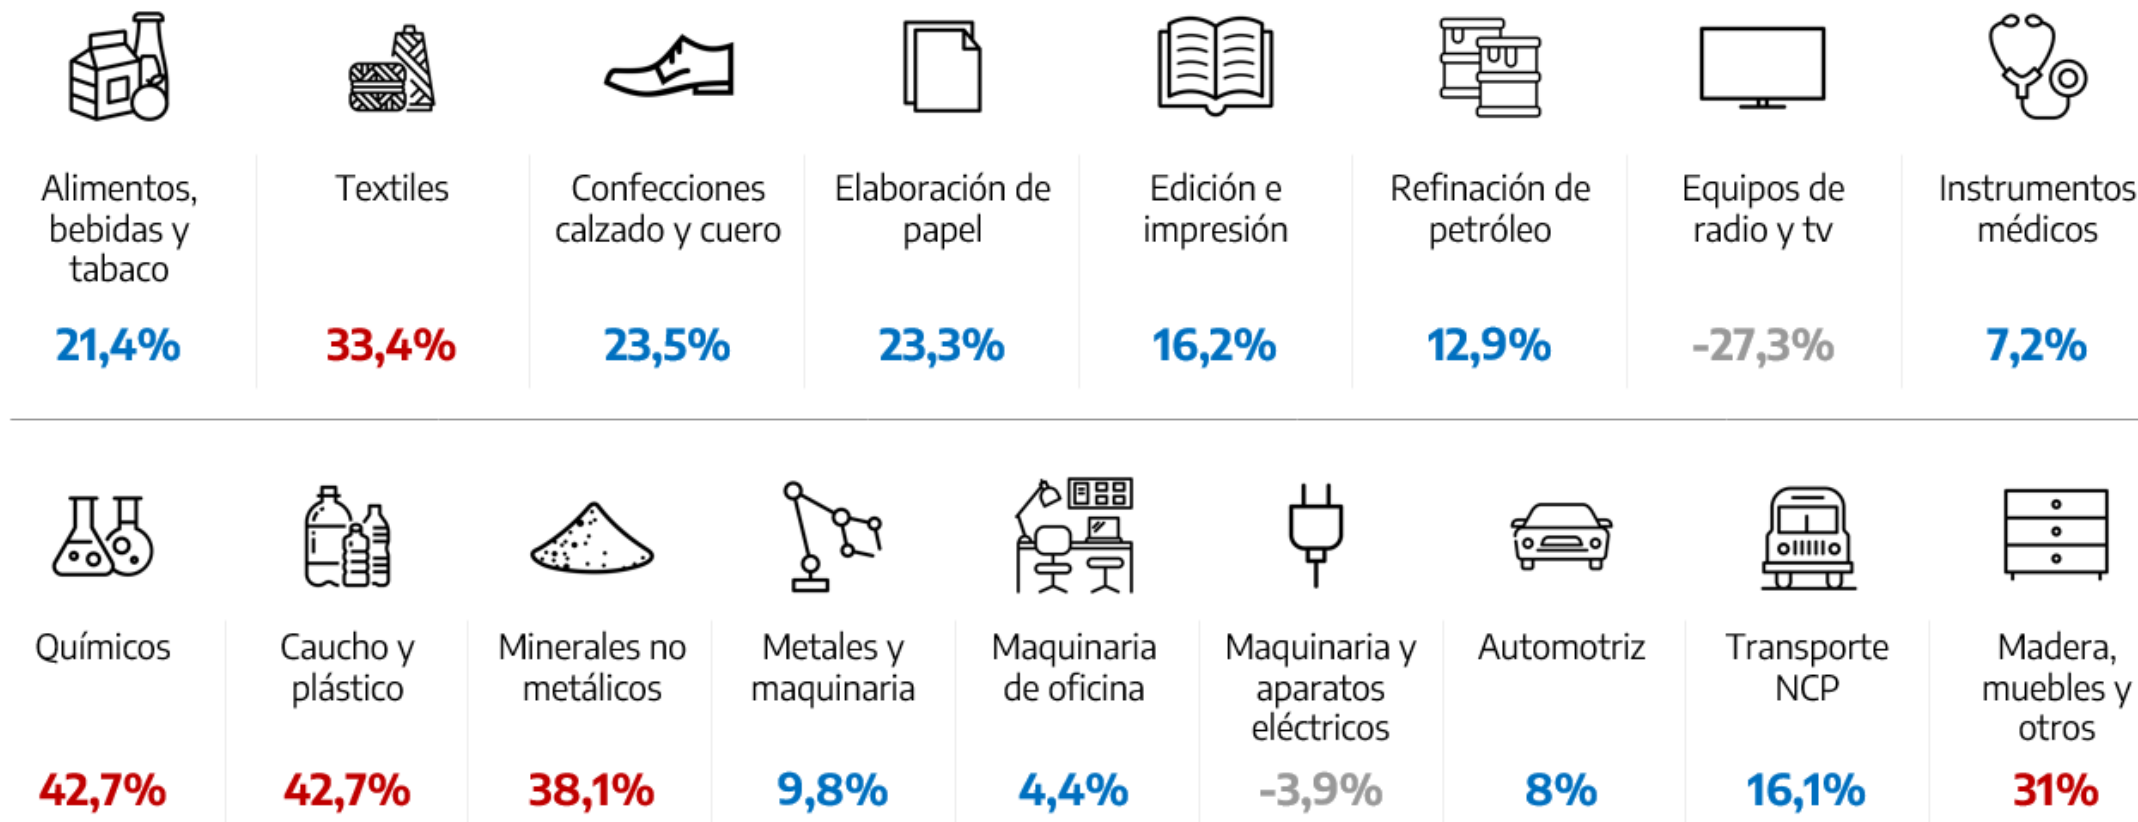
Alimentos, bebidas y tabaco
21,4%

Textiles
33,4%

Confecciones calzado y cuero
23,5%

Elaboración de papel
23,3%

Edición e impresión
16,2%

Refinación de petróleo
12,9%

Equipos de radio y tv
-27,3%

Instrumentos médicos
7,2%

Químicos
42,7%

Caucho y plástico
42,7%

Minerales no metálicos
38,1%

Metales y maquinaria
9,8%

Maquinaria de oficina
4,4%

Maquinaria y aparatos eléctricos
-3,9%

Automotriz
8%

Transporte NCP
16,1%

Madera, muebles y otros
31%